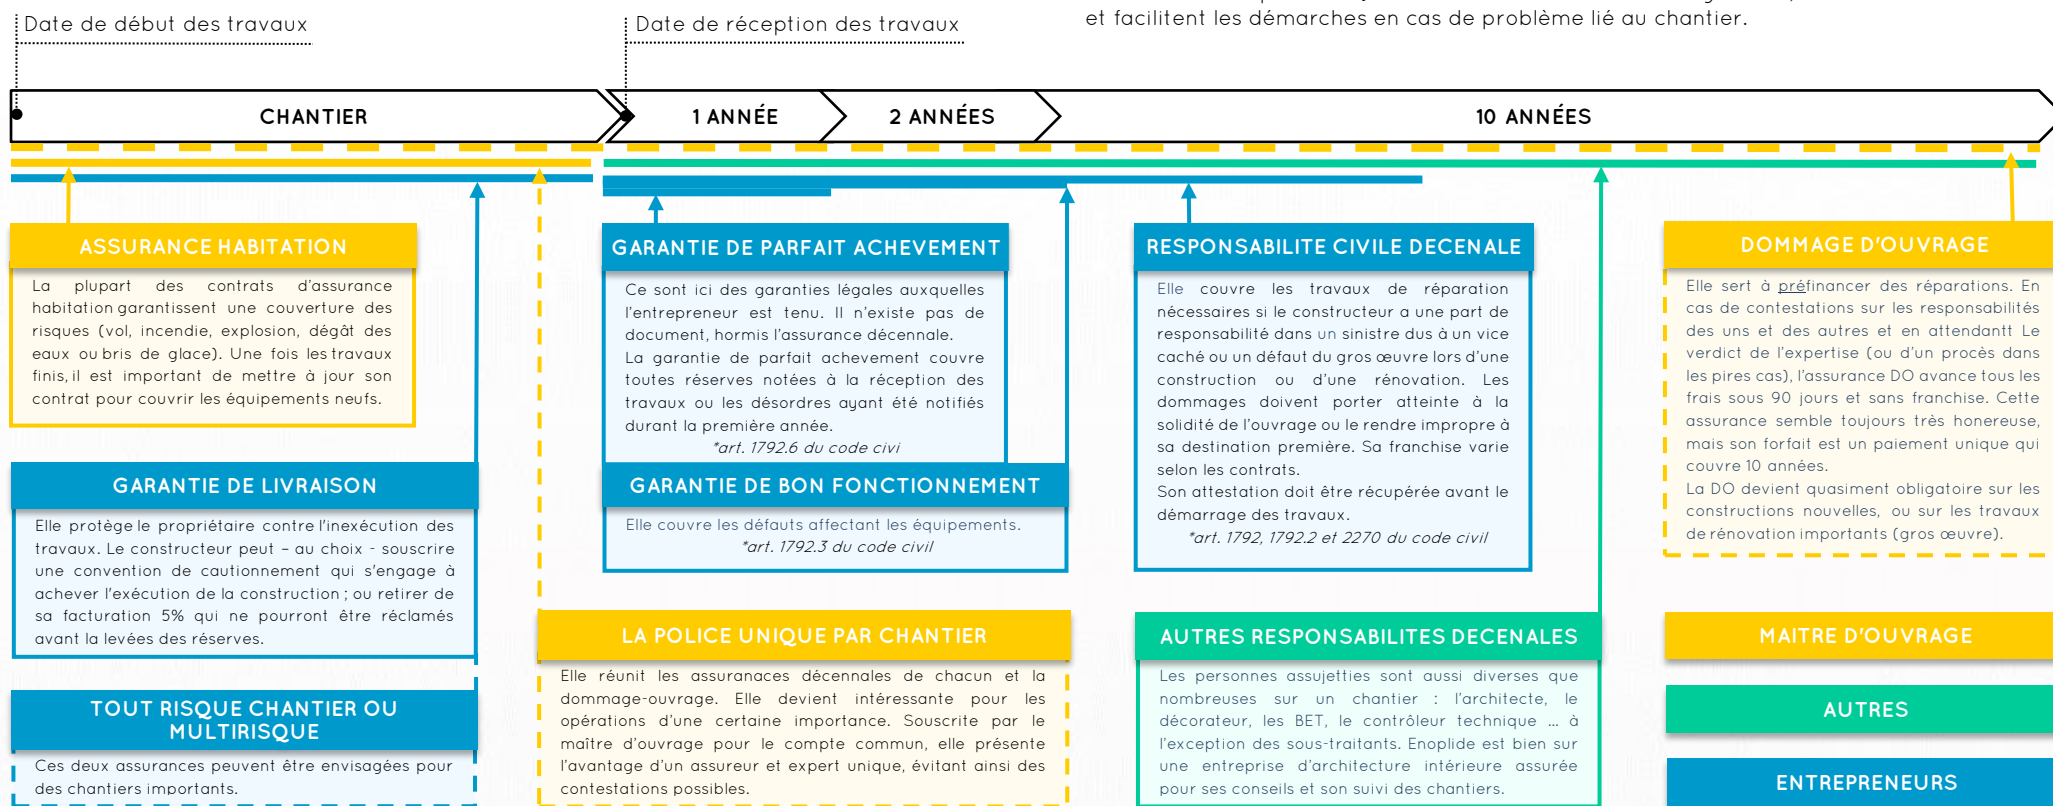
Date de début des travaux

Date de réception des travaux

et facilitent les démarches en cas de problème lié au chantier.

CHANTIER

1 ANNÉE

2 ANNÉES

10 ANNÉES

ASSURANCE HABITATION

La plupart des contrats d'assurance habitation garantissent une couverture des risques (vol, incendie, explosion, dégât des eaux ou bris de glace). Une fois les travaux finis, il est important de mettre à jour son contrat pour couvrir les équipements neufs.

GARANTIE DE LIVRAISON

Elle protège le propriétaire contre l'inexécution des travaux. Le constructeur peut – au choix - souscrire une convention de cautionnement qui s'engage à achever l'exécution de la construction ; ou retirer de sa facturation 5% qui ne pourront être réclamés avant la levées des réserves.

TOUT RISQUE CHANTIER OU MULTIRISQUE

Ces deux assurances peuvent être envisagées pour des chantiers importants.

GARANTIE DE PARFAIT ACHEVEMENT

Ce sont ici des garanties légales auxquelles l'entrepreneur est tenu. Il n'existe pas de document, hormis l'assurance décennale.
La garantie de parfait achevement couvre toutes réserves notées à la réception des travaux ou les désordres ayant été notifiés durant la première année.
*art. 1792.6 du code civi

GARANTIE DE BON FONCTIONNEMENT

Elle couvre les défauts affectant les équipements.
*art. 1792.3 du code civil

LA POLICE UNIQUE PAR CHANTIER

Elle réunit les assuranaces décennales de chacun et la dommage-ouvrage. Elle devient intéressante pour les opérations d'une certaine importance. Souscrite par le maître d'ouvrage pour le compte commun, elle présente l'avantage d'un assureur et expert unique, évitant ainsi des contestations possibles.

RESPONSABILITE CIVILE DECENALE

Elle couvre les travaux de réparation nécessaires si le constructeur a une part de responsabilité dans un sinistre dus à un vice caché ou un défaut du gros œuvre lors d'une construction ou d'une rénovation. Les dommages doivent porter atteinte à la solidité de l'ouvrage ou le rendre impropre à sa destination première. Sa franchise varie selon les contrats.
Son attestation doit être récupérée avant le démarrage des travaux.
*art. 1792, 1792.2 et 2270 du code civil

AUTRES RESPONSABILITES DECENALES

Les personnes assujetties sont aussi diverses que nombreuses sur un chantier : l'architecte, le décorateur, les BET, le contrôleur technique ... à l'exception des sous-traitants. Enoplide est bien sur une entreprise d'architecture intérieure assurée pour ses conseils et son suivi des chantiers.

DOMMAGE D'OUVRAGE

Elle sert à préfinancer des réparations. En cas de contestations sur les responsabilités des uns et des autres et en attendantt Le verdict de l'expertise (ou d'un procès dans les pires cas), l'assurance DO avance tous les frais sous 90 jours et sans franchise. Cette assurance semble toujours très honereuse, mais son forfait est un paiement unique qui couvre 10 années.
La DO devient quasiment obligatoire sur les constructions nouvelles, ou sur les travaux de rénovation importants (gros œuvre).

MAITRE D'OUVRAGE

AUTRES

ENTREPRENEURS